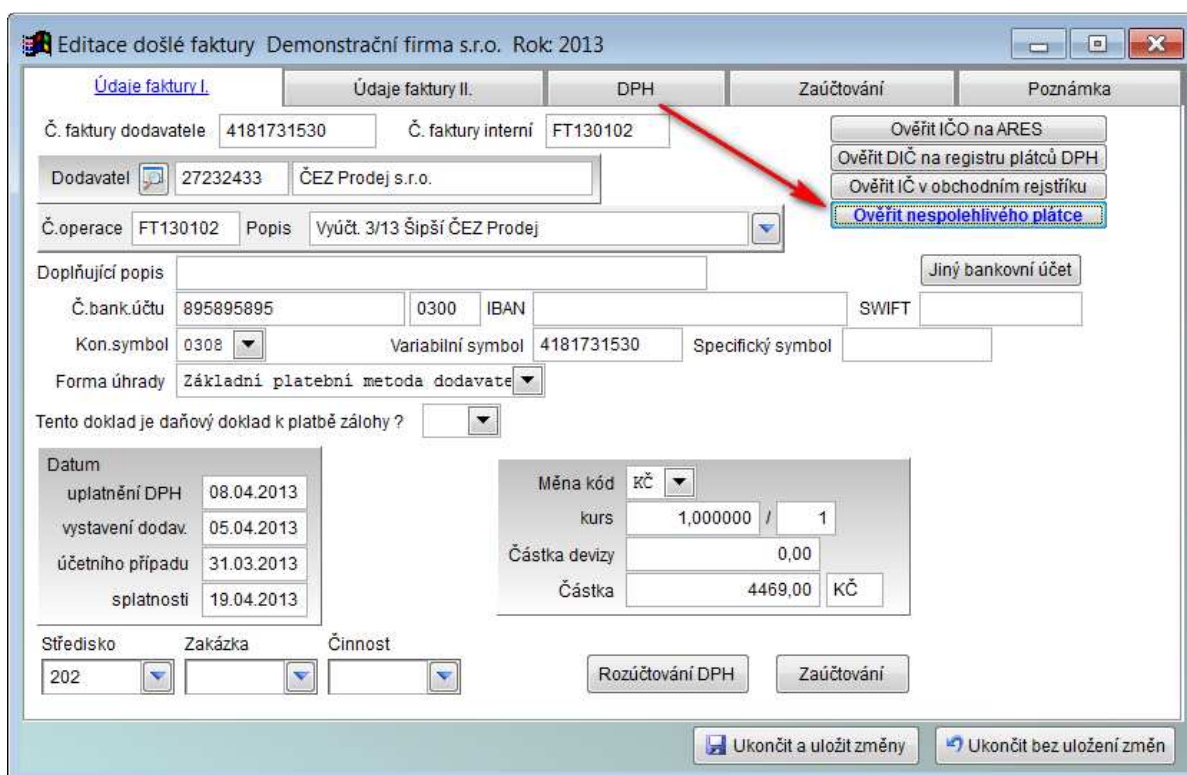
Editace došlé faktury Demonstrační firma s.r.o. Rok: 2013

Údaje faktury I. | Údaje faktury II. | DPH | Zaúčtování | Poznámka

Č. faktury dodavatele 4181731530 Č. faktury interní FT130102

Ověřit IČO na ARES
Ověřit DIČ na registru plátců DPH
Ověřit IČ v obchodním rejstříku
Ověřit nespolehlivého plátce

Dodavatel 27232433 ČEZ Prodej s.r.o.

Č.operace FT130102 Popis Vyúčt. 3/13 Šipší ČEZ Prodej

Doplňující popis

Jiný bankovní účet

Č.bank.účtu 895895895 0300 IBAN SWIFT

Kon.symbol 0308 Variabilní symbol 4181731530 Specifický symbol

Forma úhrady Základní platební metoda dodavate

Tento doklad je daňový doklad k platbě zálohy ?

Datum
uplatnění DPH 08.04.2013
vystavení dodav. 05.04.2013
účetního případu 31.03.2013
splatnosti 19.04.2013

Měna kód KČ
kurs 1,000000 / 1
Částka devizy 0,00
Částka 4469,00 KČ

Středisko 202
Zakázka
Činnost

Rozúčtování DPH
Zaúčtování

Ukončit a uložit změny
Ukončit bez uložení změn